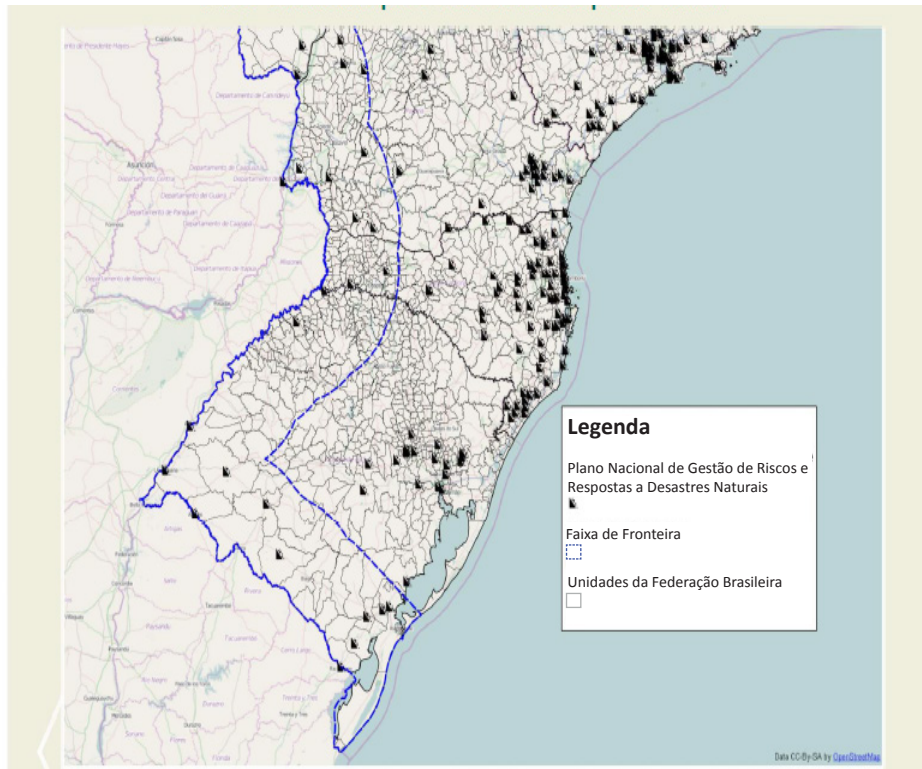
Legenda

Plano Nacional de Gestão de Riscos e Respostas a Desastres Naturais

Faixa de Fronteira

Unidades da Federação Brasileira

Asunción

Departamento de Paraguarí

Departamento de Caaguazú

Departamento de Itapúa

Misiones

Corrientes

Data CC-By-SA by OpenStreetMap